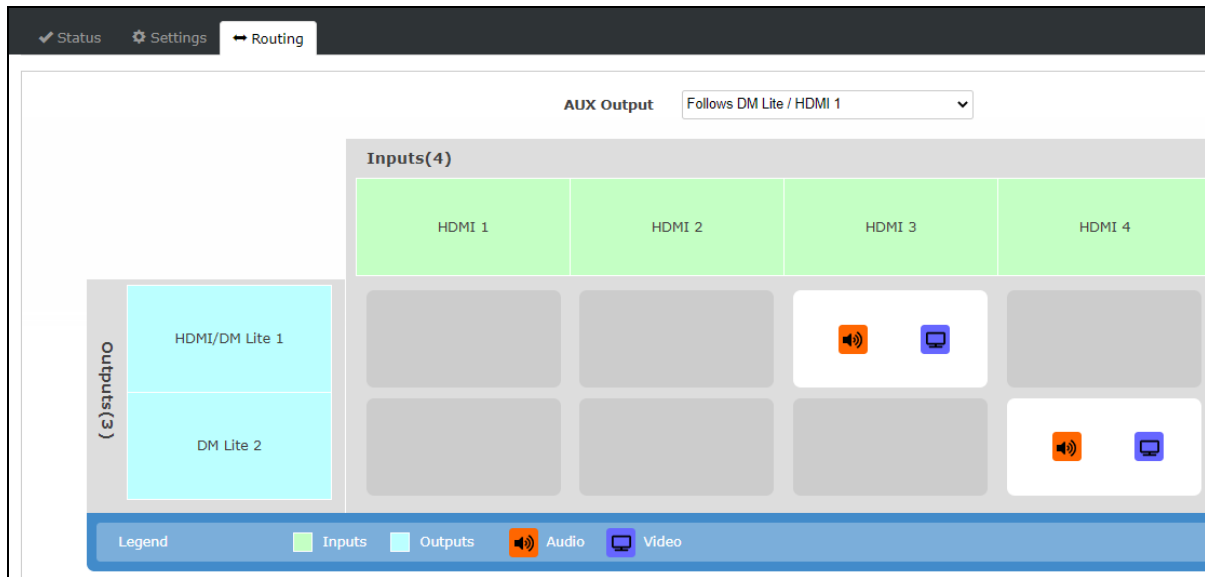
Status Settings Routing

AUX Output Follows DM Lite / HDMI 1

Inputs(4)

| | HDMI 1 | HDMI 2 | HDMI 3 | HDMI 4 |
|---|---|---|---|---|
| HDMI/DM Lite 1 | | | | |
| DM Lite 2 | | | | |

Outputs(3)

Legend Inputs Outputs Audio Video